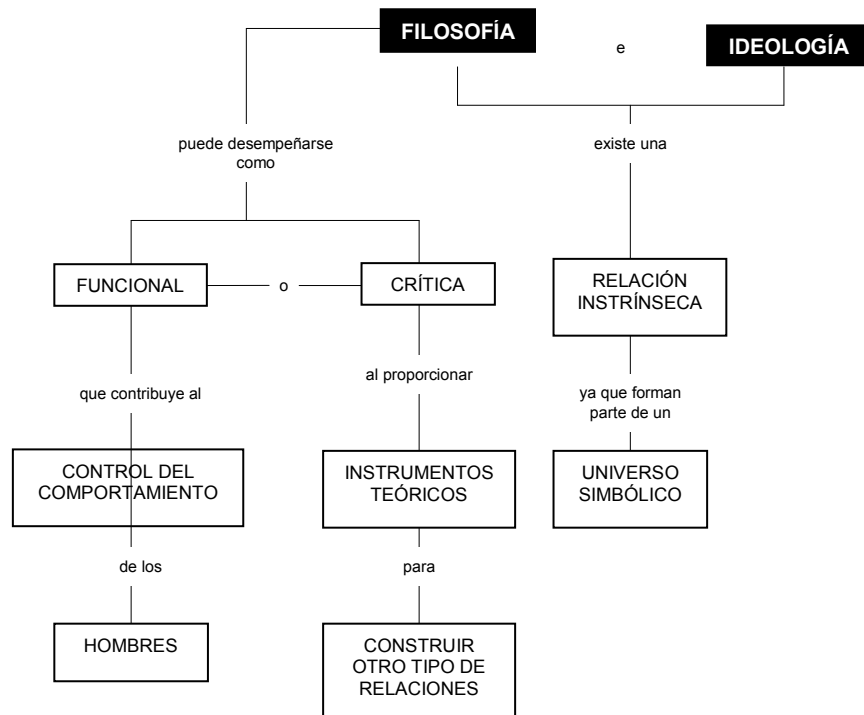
FILOSOFÍA

e

IDEOLOGÍA

puede desempeñarse como

existe una

FUNCIONAL

o

CRÍTICA

RELACIÓN INSTRÍNSECA

que contribuye al

al proporcionar

ya que forman parte de un

CONTROL DEL COMPORTAMIENTO

INSTRUMENTOS TEÓRICOS

UNIVERSO SIMBÓLICO

de los

para

HOMBRES

CONSTRUIR OTRO TIPO DE RELACIONES